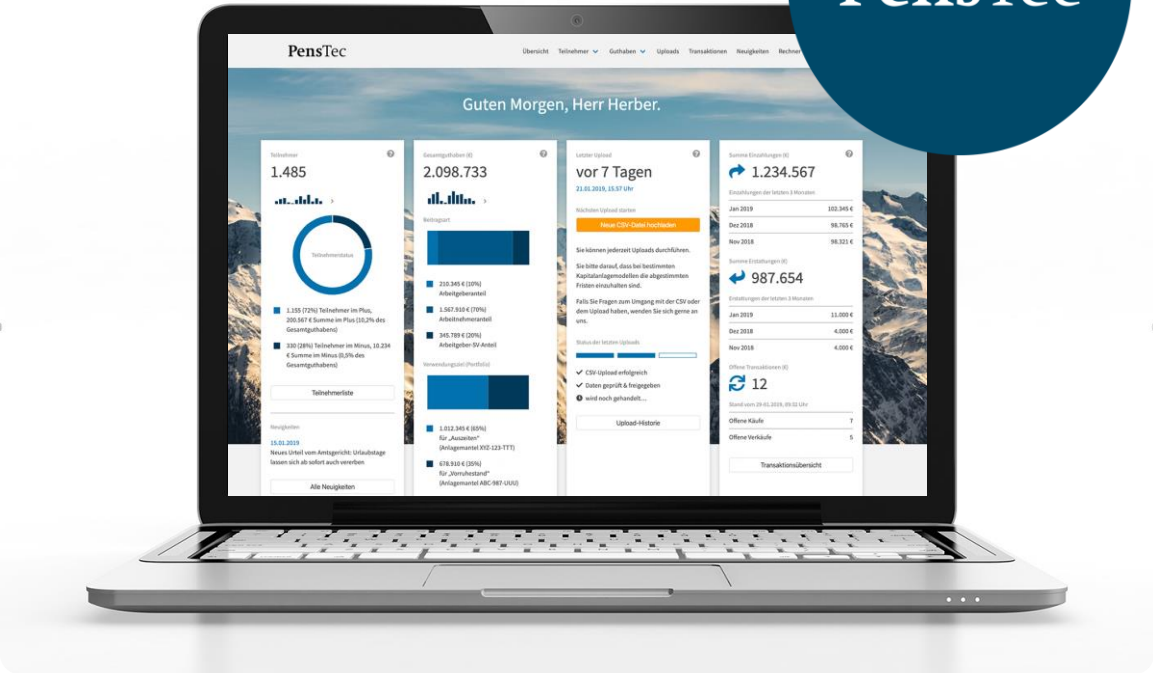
PensTec

PensTec

Übersicht Teilnehmer Guthaben Uploads Transaktionen Neuigkeiten Rechner

Guten Morgen, Herr Herber.

Teilnehmer
1.485

Teilnehmerstatus

1.155 (72%) Teilnehmer im Plus, 200.567 € Summe im Plus (10,2% des Gesamtguthabens)

330 (28%) Teilnehmer im Minus, 10.234 € Summe im Minus (0,5% des Gesamtguthabens)

Teilnehmerliste

Neuigkeiten

15.01.2019
Neues Urteil vom Amtsgericht: Urlaubstage lassen sich ab sofort auch vererben

Alle Neuigkeiten

Gesamtguthaben (€)
2.098.733

Beitragsart

210.345 € (10%) Arbeitgeberanteil

1.567.910 € (70%) Arbeitnehmeranteil

345.789 € (20%) Arbeitgeber-SV-Anteil

Verwendungsziel (Portfolio)

1.012.345 € (65%) für „Auszeiten" (Anlagemantel XYZ-123-TTT)

678.910 € (35%) für „Vorruhestand" (Anlagemantel ABC-987-UUU)

Letzter Upload
vor 7 Tagen
21.01.2019, 15:37 Uhr

Nächsten Upload starten

Neue CSV-Datei hochladen

Sie können jederzeit Uploads durchführen.

Sie bitte darauf, dass bei bestimmten Kapitalanlagemodellen die abgestimmten Fristen einzuhalten sind.

Falls Sie Fragen zum Umgang mit der CSV oder dem Upload haben, wenden Sie sich gerne an uns.

Status der letzten Uploads

CSV-Upload erfolgreich
Daten geprüft & freigegeben
wird noch gehandelt...

Upload-Historie

Summe Einzahlungen (€)
1.234.567

Einzahlungen der letzten 3 Monaten

| Jan 2019 | 102.345 € |
|---|---|
| Dez 2018 | 98.765 € |
| Nov 2018 | 98.321 € |

Summe Entnahmen (€)
987.654

Entnahmen der letzten 3 Monaten

| Jan 2019 | 11.000 € |
|---|---|
| Dez 2018 | 4.000 € |
| Nov 2018 | 4.000 € |

Offene Transaktionen (€)
12

Stand vom 29.01.2019, 09:32 Uhr

| Offene Käufe | 7 |
|---|---|
| Offene Verkäufe | 5 |

Transaktionsübersicht